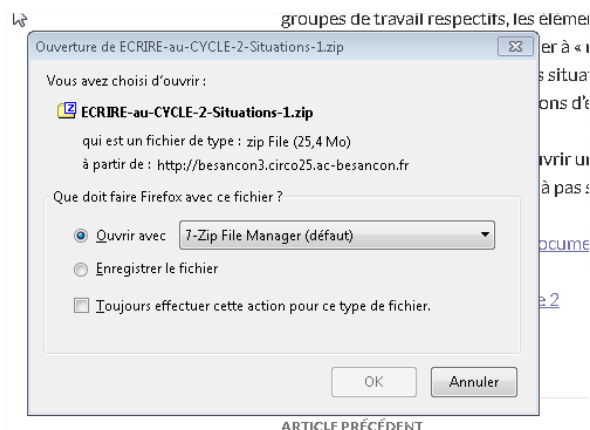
groupes de travail respectifs, les élémen

Ouverture de ECRIRE-au-CYCLE-2-Situations-1.zip

Vous avez choisi d'ouvrir :

ECRIRE-au-CYCLE-2-Situations-1.zip

qui est un fichier de type : zip File (25,4 Mo)

à partir de : http://besancon3.circo25.ac-besancon.fr

Que doit faire Firefox avec ce fichier ?

Ouvrir avec 7-Zip File Manager (défaut)

Enregistrer le fichier

Toujours effectuer cette action pour ce type de fichier.

OK Annuler

er à « 
s situa
ons d'
vrir u
à pas s
ocume
e 2

ARTICLE PRÉCÉDENT